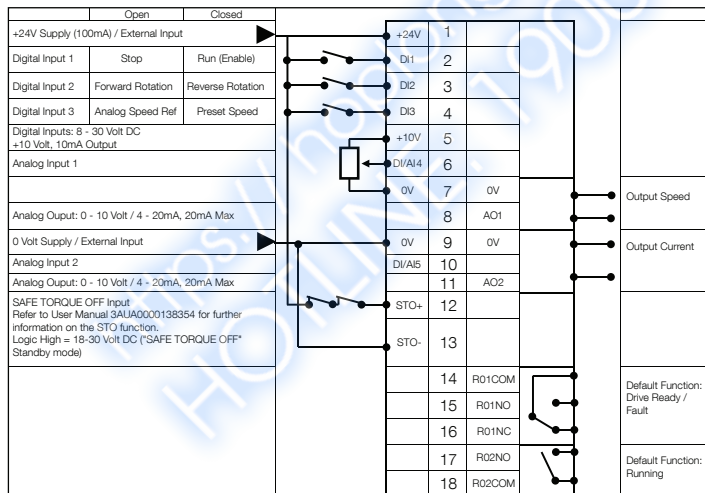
| | Open | Closed |
|---|---|---|
| +24V Supply (100mA) / External Input | | |
| Digital Input 1 | Stop | Run (Enable) |
| Digital Input 2 | Forward Rotation | Reverse Rotation |
| Digital Input 3 | Analog Speed Ref | Preset Speed |
| Digital Inputs: 8 - 30 Volt DC +10 Volt, 10mA Output | | |
| Analog Input 1 | | |
| | | |
| Analog Ouput: 0 - 10 Volt / 4 - 20mA, 20mA Max | | |
| 0 Volt Supply / External Input | | |
| Analog Input 2 | | |
| Analog Ouput: 0 - 10 Volt / 4 - 20mA, 20mA Max | | |
| SAFE TORQUE OFF Input Refer to User Manual 3AUA0000138354 for further information on the STO function. Logic High = 18-30 Volt DC ("SAFE TORQUE OFF" Standby mode) | | |

| Terminal | No. | |
|---|---|---|
| +24V | 1 | |
| DI1 | 2 | |
| DI2 | 3 | |
| DI3 | 4 | |
| +10V | 5 | |
| DI/AI4 | 6 | |
| 0V | 7 | 0V |
| | 8 | AO1 |
| 0V | 9 | 0V |
| DI/AI5 | 10 | |
| | 11 | AO2 |
| STO+ | 12 | |
| STO- | 13 | |
| | 14 | R01COM |
| | 15 | R01NO |
| | 16 | R01NC |
| | 17 | R02NO |
| | 18 | R02COM |

Output Speed

Output Current

Default Function: Drive Ready / Fault

Default Function: Running

https://www.hotline-1900...